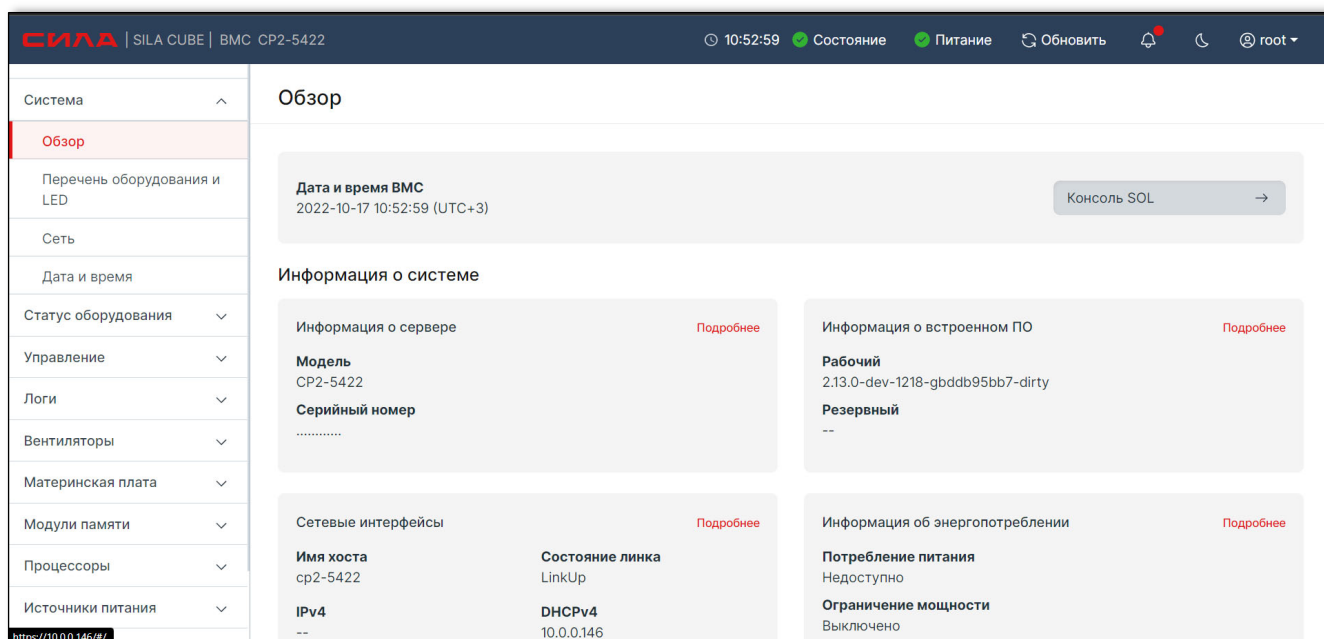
СИЛА | SILA CUBE | BMC CP2-5422

10:52:59 Состояние Питание Обновить root

Система
Обзор
Перечень оборудования и LED
Сеть
Дата и время
Статус оборудования
Управление
Логи
Вентиляторы
Материнская плата
Модули памяти
Процессоры
Источники питания

https://10.0.0.146/#/

Обзор

Дата и время BMC
2022-10-17 10:52:59 (UTC+3)

Консоль SOL →

Информация о системе

Информация о сервере
Подробнее
Модель
CP2-5422
Серийный номер
...........

Информация о встроенном ПО
Подробнее
Рабочий
2.13.0-dev-1218-gbddb95bb7-dirty
Резервный
--

Сетевые интерфейсы
Подробнее
Имя хоста
cp2-5422
IPv4
--
Состояние линка
LinkUp
DHCPv4
10.0.0.146

Информация об энергопотреблении
Подробнее
Потребление питания
Недоступно
Ограничение мощности
Выключено